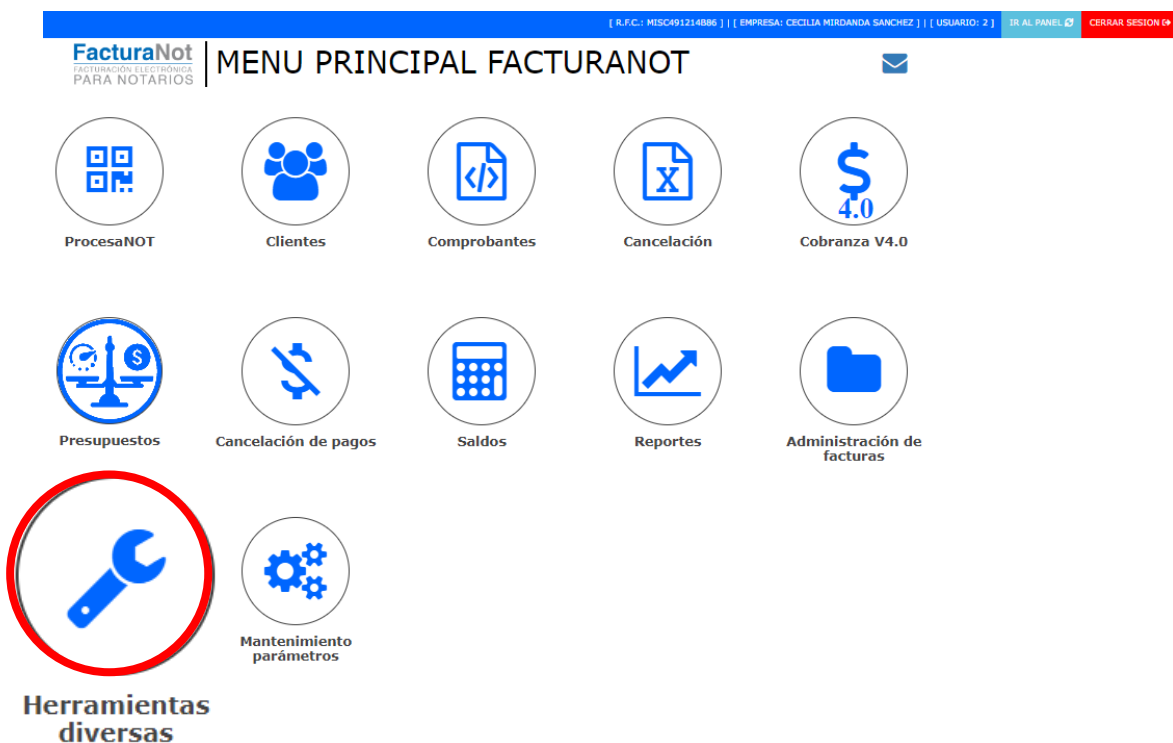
[ R.F.C.: MISC491214B86 ] | [ EMPRESA: CECILIA MIRDANDA SANCHEZ ] | [ USUARIO: 2 ] IR AL PANEL CERRAR SESION

FacturaNot
FACTURACIÓN ELECTRÓNICA
PARA NOTARIOS

MENU PRINCIPAL FACTURANOT

ProcesaNOT

Clientes

Comprobantes

X
Cancelación

$
4.0
Cobranza V4.0

$
Presupuestos

Cancelación de pagos

Saldos

Reportes

Administración de facturas

Herramientas diversas

Mantenimiento parámetros